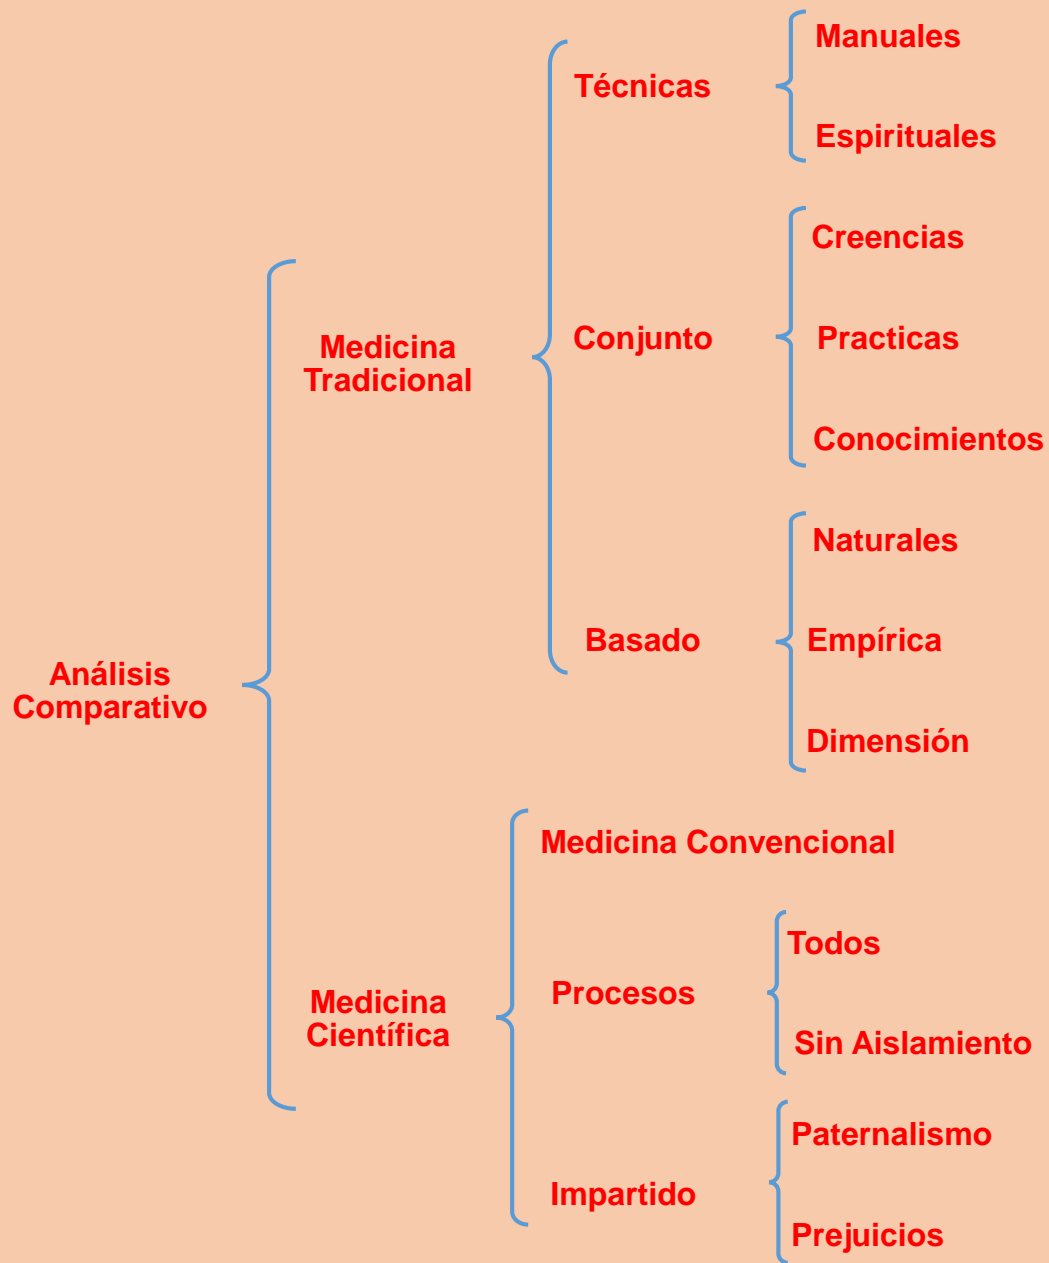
Análisis Comparativo

Medicina Tradicional

Técnicas

Manuales

Espirituales

Conjunto

Creencias

Practicas

Conocimientos

Basado

Naturales

Empírica

Dimensión

Medicina Científica

Medicina Convencional

Procesos

Todos

Sin Aislamiento

Impartido

Paternalismo

Prejuicios